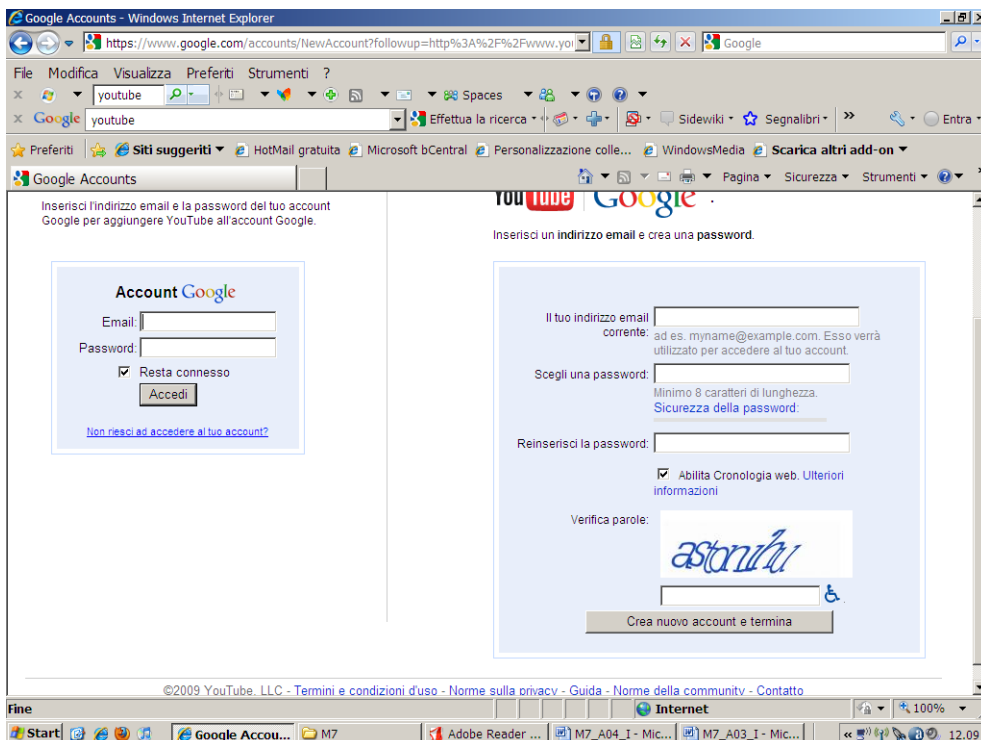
Google Accounts - Windows Internet Explorer

https://www.google.com/accounts/NewAccount?followup=http%3A%2F%2Fwww.yo

Google

File Modifica Visualizza Preferiti Strumenti ?

youtube

Spaces

Google youtube

Effettua la ricerca

Sidewiki Segnalibri »

Entra

Preferiti Siti suggeriti HotMail gratuita Microsoft bCentral Personalizzazione colle... WindowsMedia Scarica altri add-on

Google Accounts

Pagina Sicurezza Strumenti

Inserisci l'indirizzo email e la password del tuo account Google per aggiungere YouTube all'account Google.

Account Google

Email:

Password:

Resta connesso

Accedi

Non riesci ad accedere al tuo account?

YouTube Google

Inserisci un indirizzo email e crea una password.

Il tuo indirizzo email corrente:

ad es. myname@example.com. Esso verrà utilizzato per accedere al tuo account.

Scegli una password:

Minimo 8 caratteri di lunghezza.

Sicurezza della password:

Reinserisci la password:

Abilita Cronologia web. Ulteriori informazioni

Verifica parole:

astonifu

Crea nuovo account e termina

©2009 YouTube, LLC - Termini e condizioni d'uso - Norme sulla privacy - Guida - Norme della community - Contatto

Fine

Internet

100%

Start

Google Accou...

M7

Adobe Reader ...

M7_A04_I - Mic...

M7_A03_I - Mic...

12.09